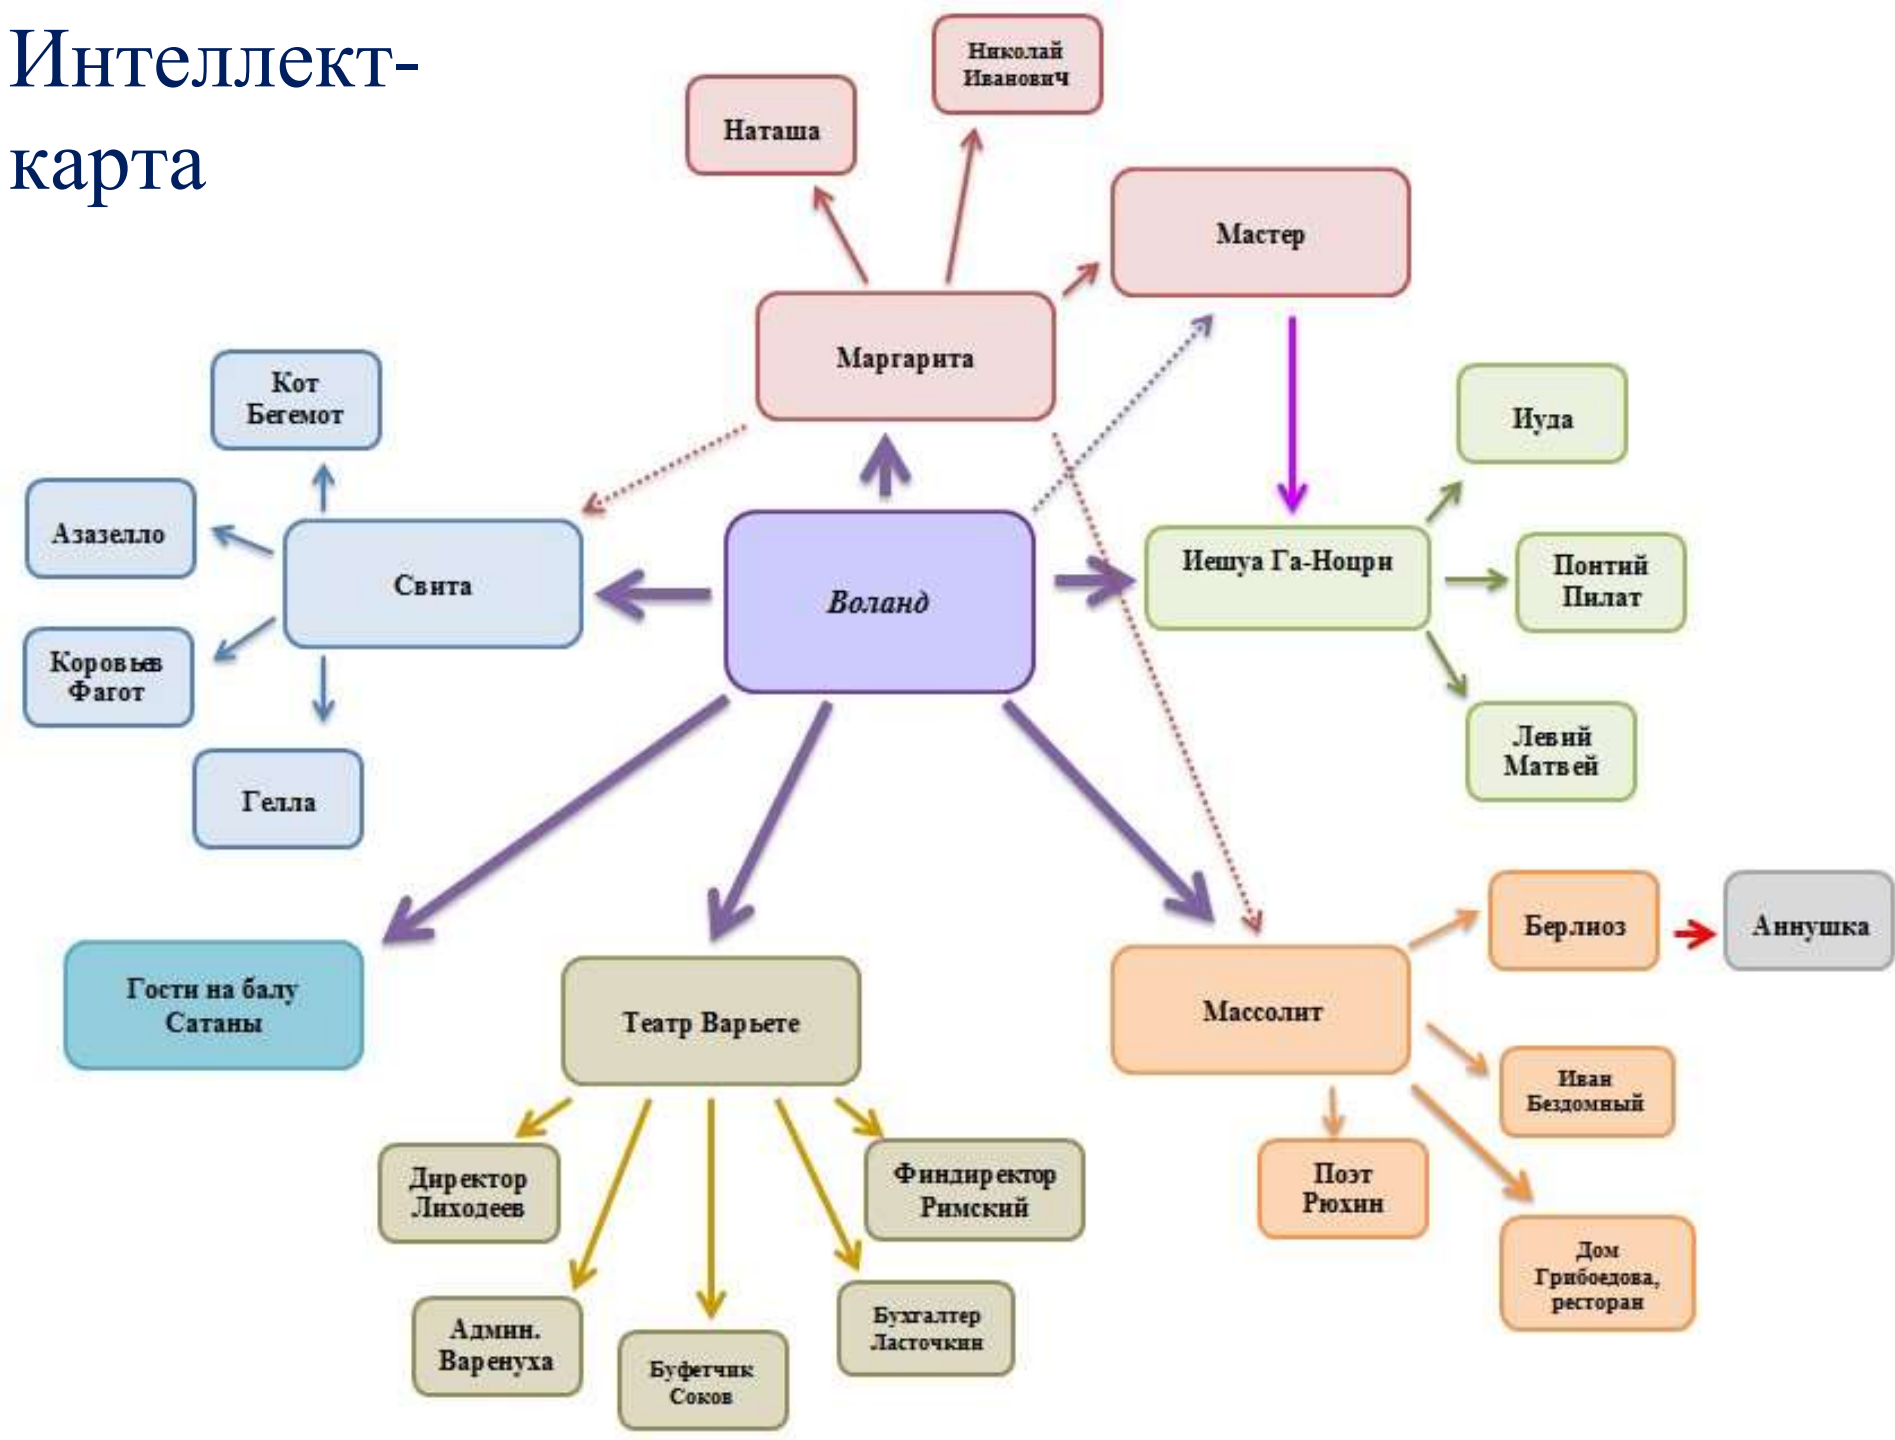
Интеллект-карта

Наташа

Николай Иванович

Мастер

Маргарита

Кот Бегемот

Азазелло

Свита

Воланд

Иешуа Га-Ноцри

Иуда

Понтий Пилат

Левий Матвей

Коровьев Фагот

Гелла

Гости на балу Сатаны

Театр Варьете

Массолит

Берлиоз

Аннушка

Иван Бездомный

Поэт Рюхин

Дом Грибоедова, ресторан

Директор Лиходеев

Финдиректор Римский

Админ. Варенуха

Буфетчик Соков

Бухгалтер Ласточкин